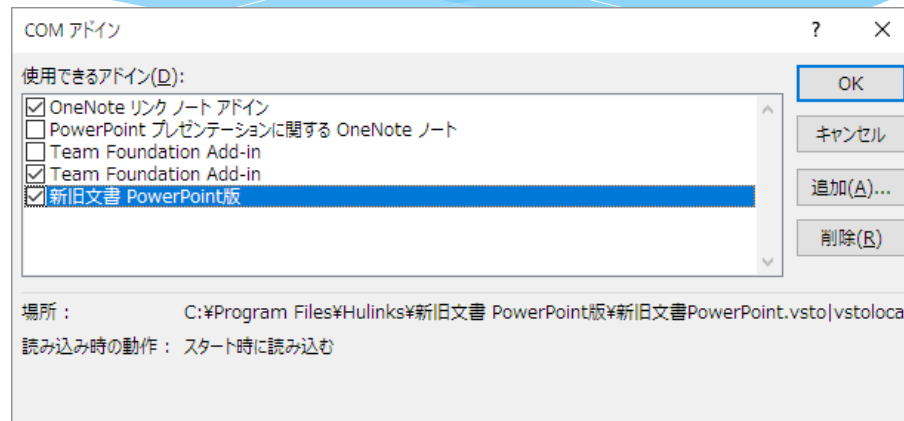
COM アドイン

?

X

使用できるアドイン(D):

☑ OneNote リンク ノート アドイン
☐ PowerPoint プレゼンテーションに関する OneNote ノート
☐ Team Foundation Add-in
☑ Team Foundation Add-in
☑ 新旧文書 PowerPoint版

OK

キャンセル

追加(A)...

削除(R)

場所： C:¥Program Files¥Hulinks¥新旧文書 PowerPoint版¥新旧文書PowerPoint.vsto|vstoloca

読み込み時の動作： スタート時に読み込む